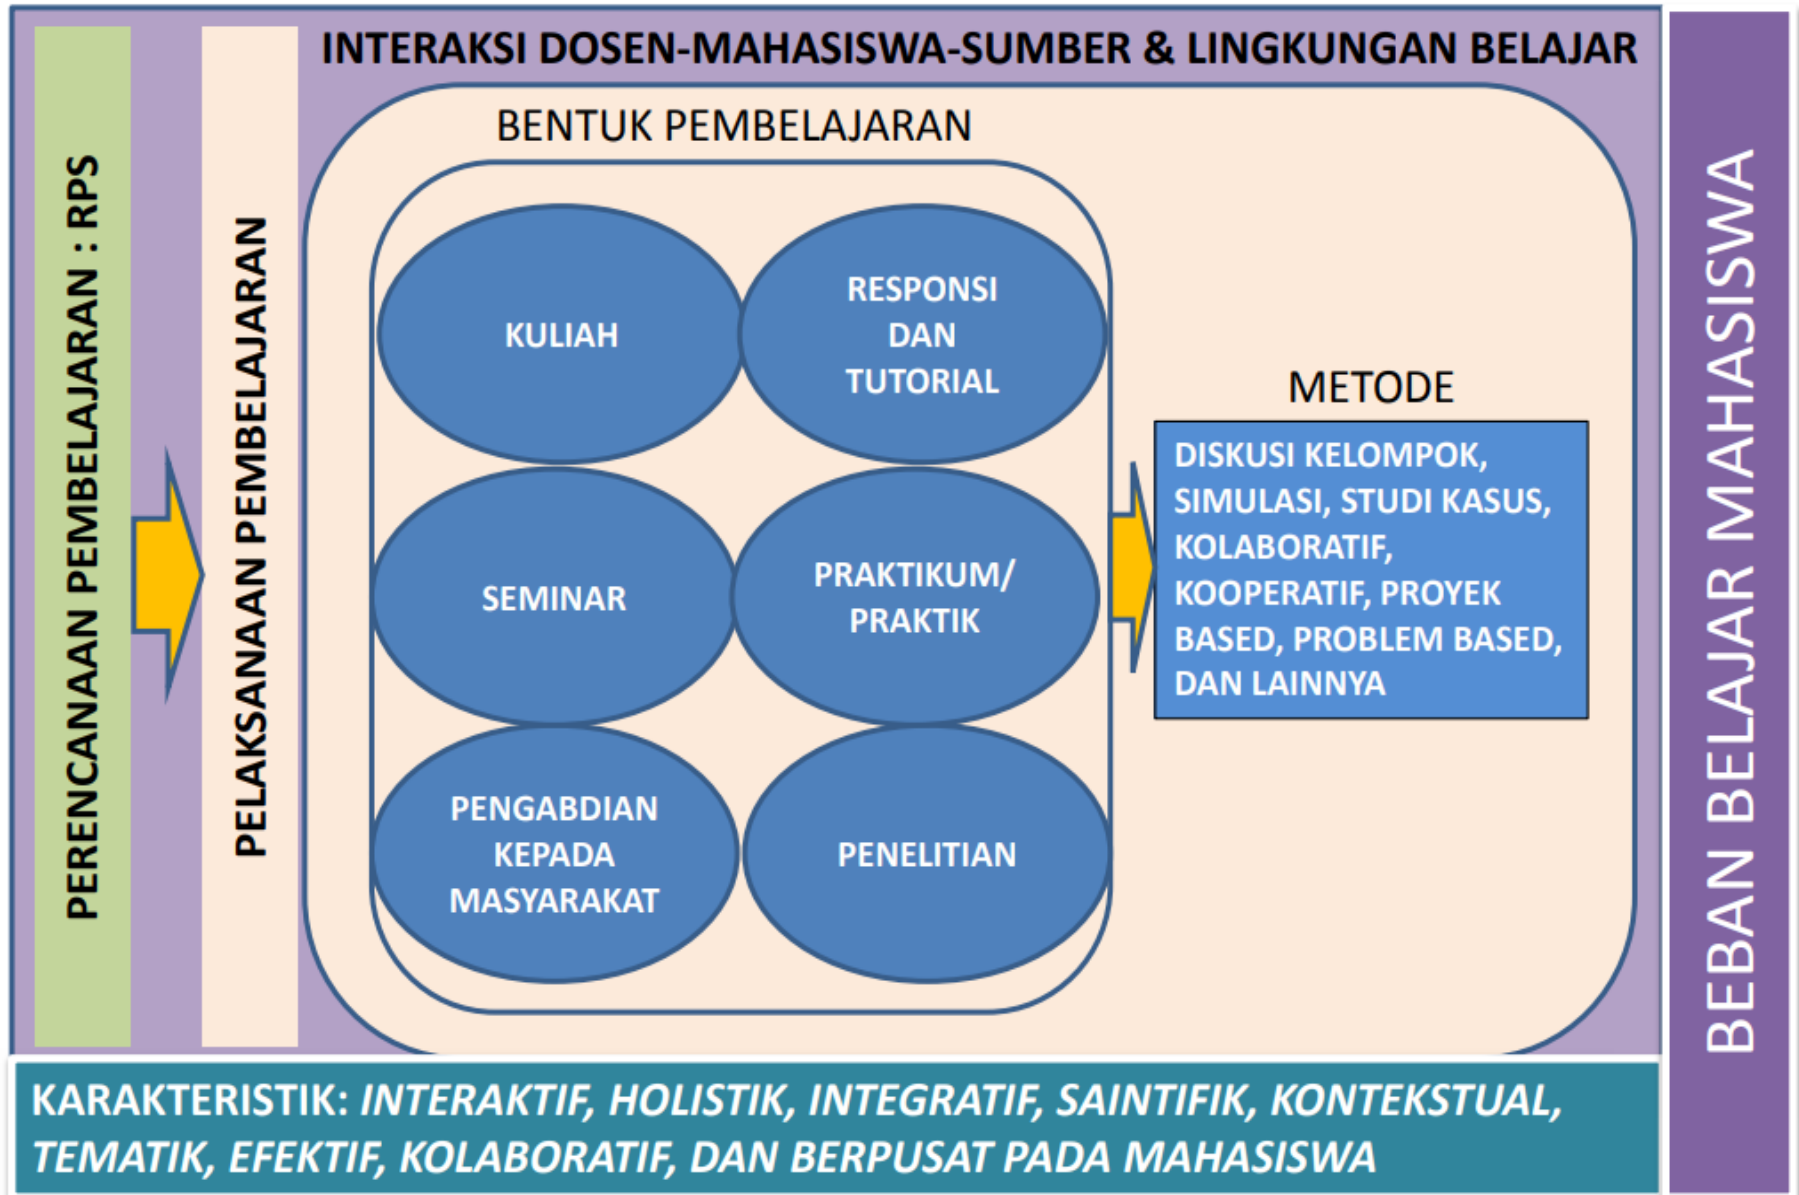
PERENCANAAN PEMBELAJARAN : RPS

PELAKSANAAN PEMBELAJARAN

INTERAKSI DOSEN-MAHASISWA-SUMBER & LINGKUNGAN BELAJAR

BENTUK PEMBELAJARAN

KULIAH

RESPONSI DAN TUTORIAL

SEMINAR

PRAKTIKUM/ PRAKTIK

PENGABDIAN KEPADA MASYARAKAT

PENELITIAN

METODE

DISKUSI KELOMPOK, SIMULASI, STUDI KASUS, KOLABORATIF, KOOPERATIF, PROYEK BASED, PROBLEM BASED, DAN LAINNYA

BEBAN BELAJAR MAHASISWA

KARAKTERISTIK: *INTERAKTIF, HOLISTIK, INTEGRATIF, SAINTIFIK, KONTEKSTUAL, TEMATIK, EFEKTIF, KOLABORATIF, DAN BERPUSAT PADA MAHASISWA*